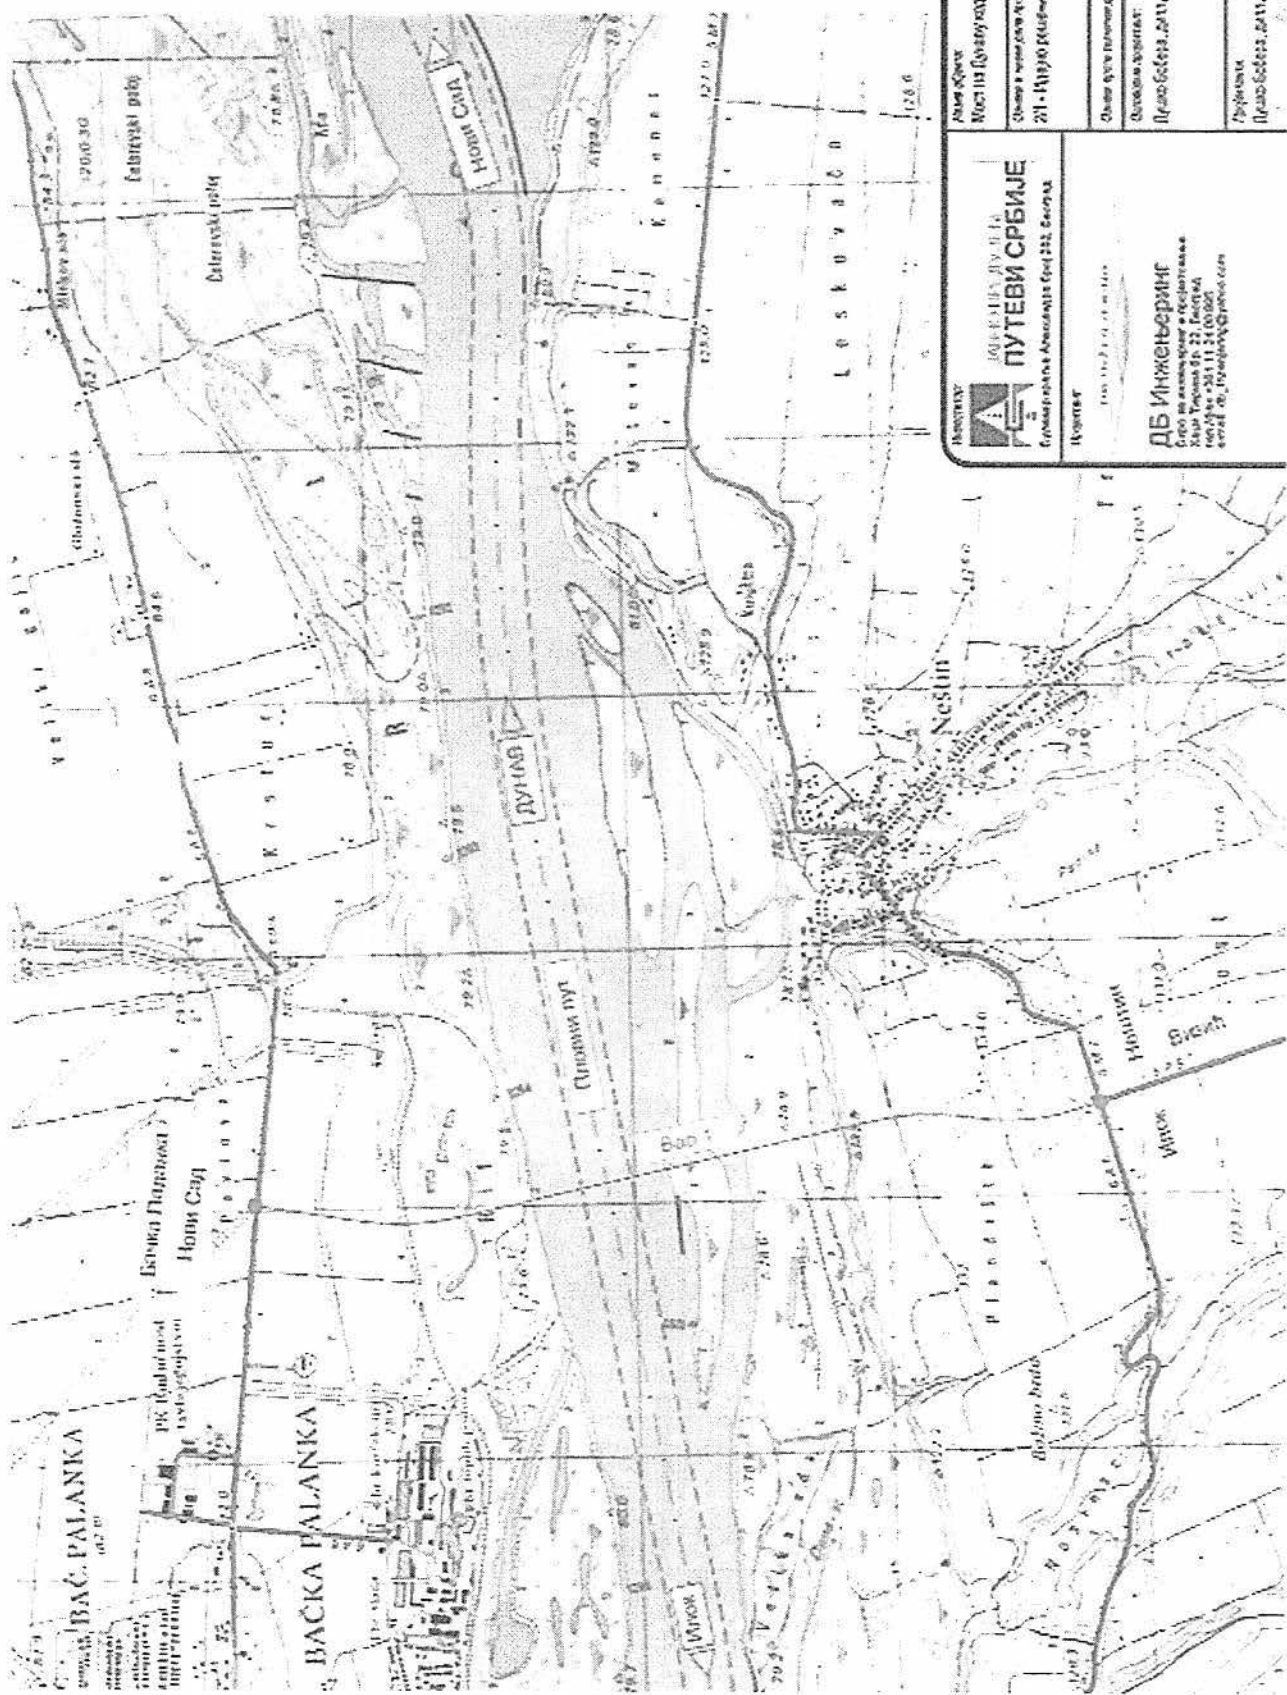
BAČ. PALANKA

BAČKA PALANKA

PK Budućnost

Бачка Паланка
Нови Сад

Нови Сад

Дунав

Пловни пут

Илок

Илок

Нештин
Визић

Neštin

Koreluš

Lesko vača

Plandište

Bajino brdo

Ирманова
Пословни рдачеЈ (...)

ПУТЕВИ СРБИЈЕ

ДБ Инжењеринг

Мост Нештин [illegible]
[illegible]